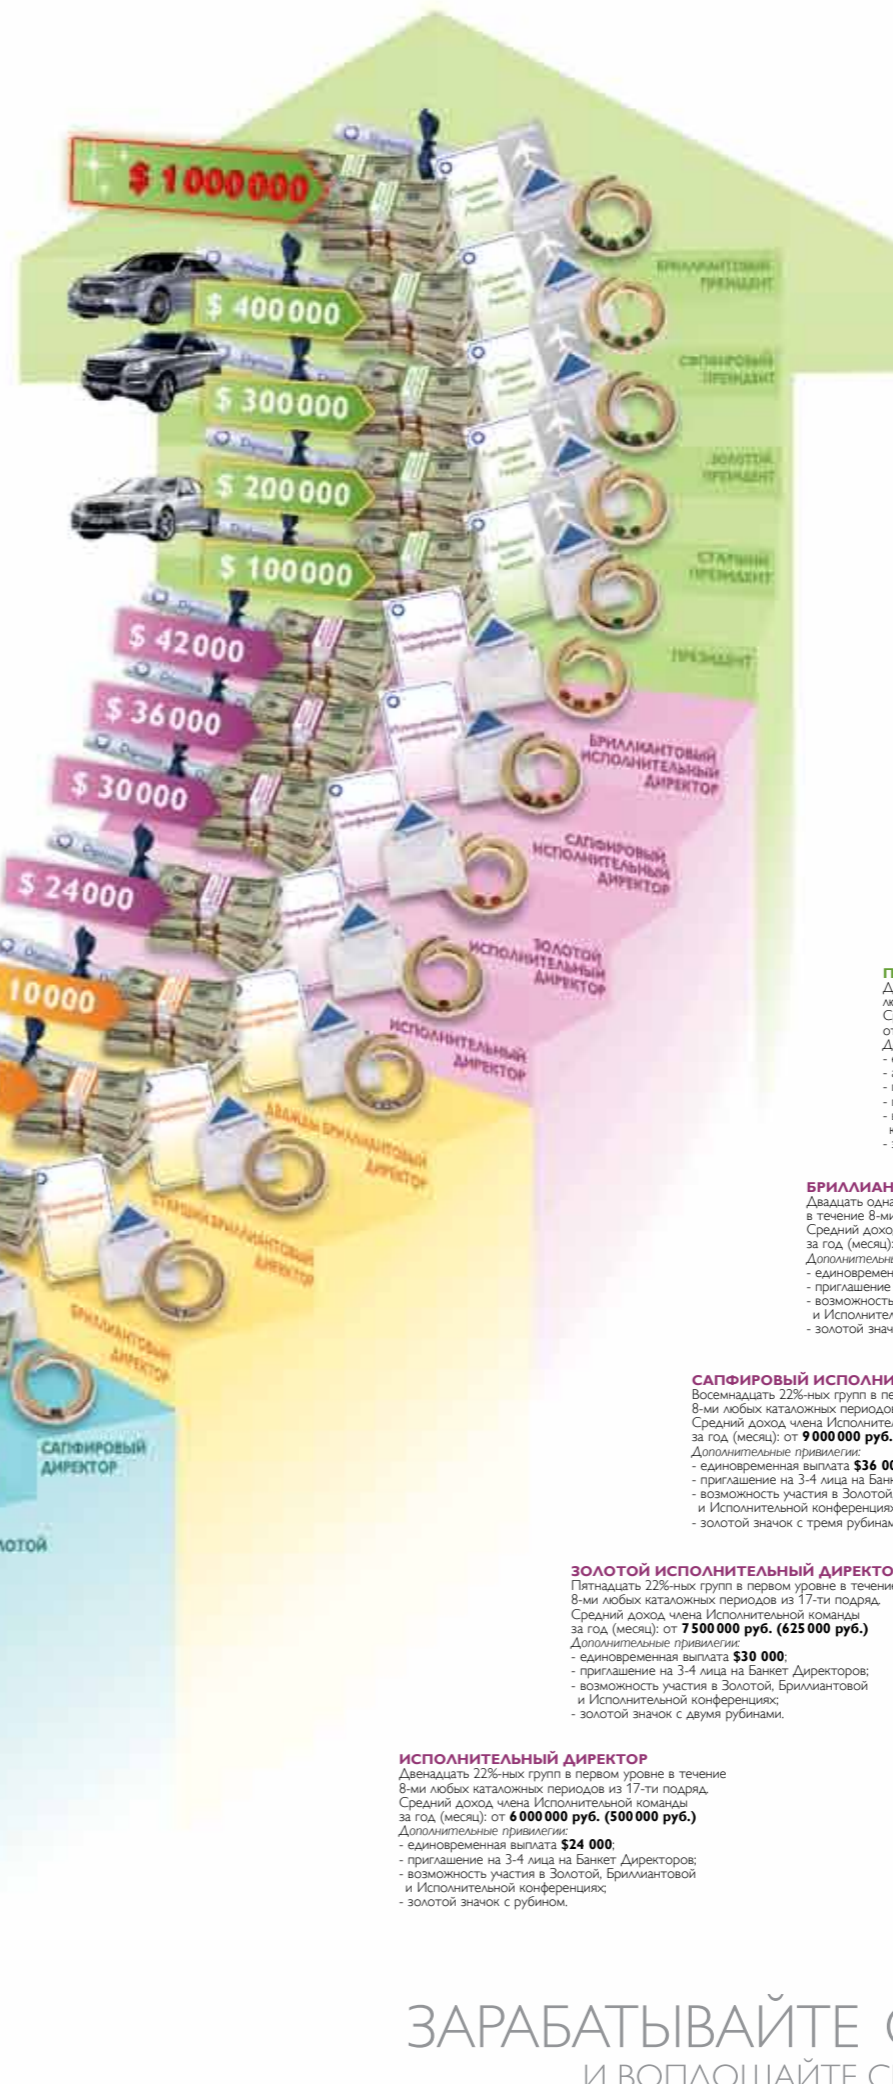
$ 1000000

$ 400000

$ 300000

$ 200000

$ 100000

$ 42000

$ 36000

$ 30000

$ 24000

10000

БРИЛЛИАНТОВЫЙ ПРЕЗИДЕНТ

САПФИРОВЫЙ ПРЕЗИДЕНТ

ЗОЛОТОЙ ПРЕЗИДЕНТ

СТАРШИЙ ПРЕЗИДЕНТ

ПРЕЗИДЕНТ

БРИЛЛИАНТОВЫЙ ИСПОЛНИТЕЛЬНЫЙ ДИРЕКТОР

САПФИРОВЫЙ ИСПОЛНИТЕЛЬНЫЙ ДИРЕКТОР

ЗОЛОТОЙ ИСПОЛНИТЕЛЬНЫЙ ДИРЕКТОР

ИСПОЛНИТЕЛЬНЫЙ ДИРЕКТОР

ДВАЖДЫ БРИЛЛИАНТОВЫЙ ДИРЕКТОР

СТАРШИЙ БРИЛЛИАНТОВЫЙ ДИРЕКТОР

БРИЛЛИАНТОВЫЙ ДИРЕКТОР

САПФИРОВЫЙ ДИРЕКТОР

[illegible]ОТОЙ

П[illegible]
Д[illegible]
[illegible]

БРИЛЛИАН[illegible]
Двадцать одна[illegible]
в течение 8-ми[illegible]
Средний дохо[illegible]
за год (месяц)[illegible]
Дополнительн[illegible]
- единовремен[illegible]
- приглашение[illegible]
- возможность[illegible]
и Исполнител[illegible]
- золотой знач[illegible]

САПФИРОВЫЙ ИСПОЛНИ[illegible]
Восемнадцать 22%-ных групп в пе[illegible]
8-ми любых каталожных периодо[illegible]
Средний доход члена Исполните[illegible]
за год (месяц): от 9 000 000 руб.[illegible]
Дополнительные привилегии:
- единовременная выплата $36 0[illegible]
- приглашение на 3-4 лица на Бан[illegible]
- возможность участия в Золотой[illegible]
и Исполнительной конференция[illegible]
- золотой значок с тремя рубинам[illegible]

ЗОЛОТОЙ ИСПОЛНИТЕЛЬНЫЙ ДИРЕКТО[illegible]
Пятнадцать 22%-ных групп в первом уровне в течени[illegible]
8-ми любых каталожных периодов из 17-ти подряд.
Средний доход члена Исполнительной команды за год (месяц): от 7 500 000 руб. (625 000 руб.)
Дополнительные привилегии:
- единовременная выплата $30 000;
- приглашение на 3-4 лица на Банкет Директоров;
- возможность участия в Золотой, Бриллиантовой и Исполнительной конференциях;
- золотой значок с двумя рубинами.

ИСПОЛНИТЕЛЬНЫЙ ДИРЕКТОР
Двенадцать 22%-ных групп в первом уровне в течение 8-ми любых каталожных периодов из 17-ти подряд.
Средний доход члена Исполнительной команды за год (месяц): от 6 000 000 руб. (500 000 руб.)
Дополнительные привилегии:
- единовременная выплата $24 000;
- приглашение на 3-4 лица на Банкет Директоров;
- возможность участия в Золотой, Бриллиантовой и Исполнительной конференциях;
- золотой значок с рубином.

ЗАРАБАТЫВАЙТЕ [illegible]
И ВОПЛОЩАЙТЕ С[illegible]